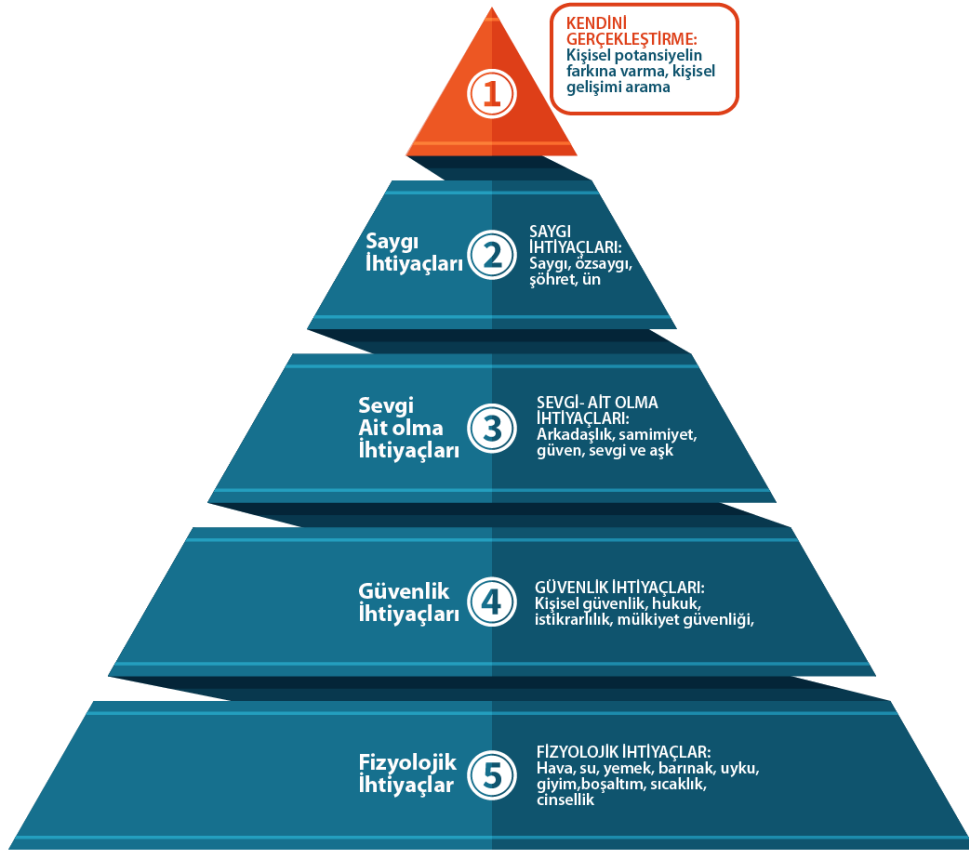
1

KENDİNİ GERÇEKLEŞTİRME:
Kişisel potansiyelin farkına varma, kişisel gelişimi arama

Saygı İhtiyaçları

2

SAYGI İHTİYAÇLARI:
Saygı, özsaygı, şöhret, ün

Sevgi Ait olma İhtiyaçları

3

SEVGİ- AİT OLMA İHTİYAÇLARI:
Arkadaşlık, samimiyet, güven, sevgi ve aşk

Güvenlik İhtiyaçları

4

GÜVENLİK İHTİYAÇLARI:
Kişisel güvenlik, hukuk, istikrarlılık, mülkiyet güvenliği,

Fizyolojik İhtiyaçlar

5

FİZYOLOJİK İHTİYAÇLAR:
Hava, su, yemek, barınak, uyku, giyim,boşaltım, sıcaklık, cinsellik